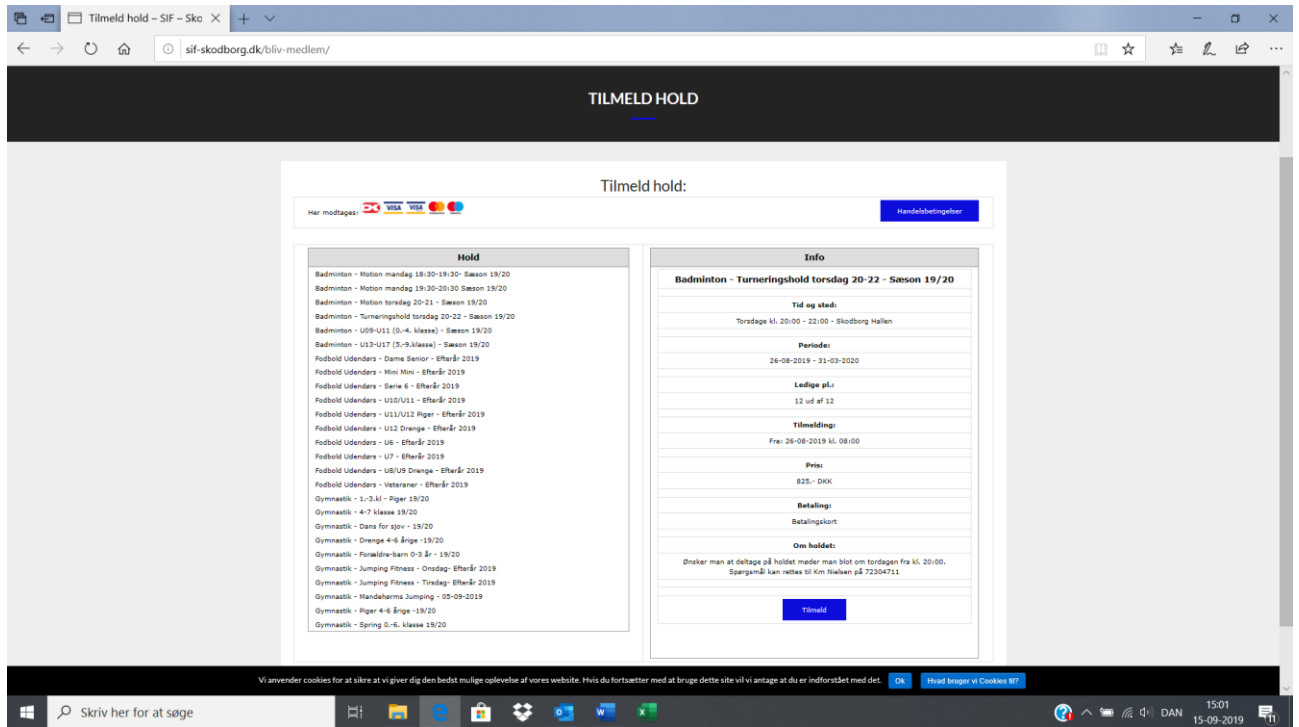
Tilmeld hold – SIF – Sko

sif-skodborg.dk/bliv-medlem/

TILMELD HOLD

Tilmeld hold:

Her modtages:

Handelsbetingelser

| Hold |
|---|
| Badminton - Motion mandag 18:30-19:30- Sæson 19/20 |
| Badminton - Motion mandag 19:30-20:30 Sæson 19/20 |
| Badminton - Motion torsdag 20-21 - Sæson 19/20 |
| Badminton - Turneringshold torsdag 20-22 - Sæson 19/20 |
| Badminton - U09-U11 (0.-4. klasse) - Sæson 19/20 |
| Badminton - U13-U17 (5.-9.klasse) - Sæson 19/20 |
| Fodbold Udendørs - Dame Senior - Efterår 2019 |
| Fodbold Udendørs - Mini Mini - Efterår 2019 |
| Fodbold Udendørs - Serie 6 - Efterår 2019 |
| Fodbold Udendørs - U10/U11 - Efterår 2019 |
| Fodbold Udendørs - U11/U12 Piger - Efterår 2019 |
| Fodbold Udendørs - U12 Drenge - Efterår 2019 |
| Fodbold Udendørs - U6 - Efterår 2019 |
| Fodbold Udendørs - U7 - Efterår 2019 |
| Fodbold Udendørs - U8/U9 Drenge - Efterår 2019 |
| Fodbold Udendørs - Veteraner - Efterår 2019 |
| Gymnastik - 1.-3.kl - Piger 19/20 |
| Gymnastik - 4-7 klasse 19/20 |
| Gymnastik - Dans for sjov - 19/20 |
| Gymnastik - Drenge 4-6 årige -19/20 |
| Gymnastik - Forældre-barn 0-3 år - 19/20 |
| Gymnastik - Jumping Fitness - Onsdag- Efterår 2019 |
| Gymnastik - Jumping Fitness - Tirsdag- Efterår 2019 |
| Gymnastik - Mandehørms Jumping - 05-09-2019 |
| Gymnastik - Piger 4-6 årige -19/20 |
| Gymnastik - Spring 0.-6. klasse 19/20 |

Info

Badminton - Turneringshold torsdag 20-22 - Sæson 19/20

Tid og sted:
Torsdage kl. 20:00 - 22:00 - Skodborg Hallen

Periode:
26-08-2019 - 31-03-2020

Ledige pl.:
12 ud af 12

Tilmelding:
Fra: 26-08-2019 kl. 08:00

Pris:
825,- DKK

Betaling:
Betalingskort

Om holdet:
Ønsker man at deltage på holdet møder man blot om tordagen fra kl. 20:00. Spørgsmål kan rettes til Km Nielsen på 72304711

Tilmeld

Vi anvender cookies for at sikre at vi giver dig den bedst mulige oplevelse af vores website. Hvis du fortsætter med at bruge dette site vil vi antage at du er indforstået med det. Ok Hvad bruger vi Cookies til?

Skriv her for at søge

DAN 15:01 15-09-2019